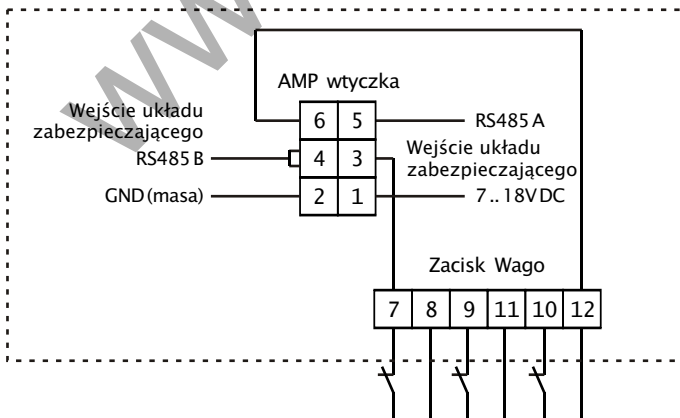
AMP wtyczka

Wejście układu zabezpieczającego

6 5

RS485 A

RS485 B

4 3

Wejście układu zabezpieczającego

GND (masa)

2 1

7 .. 18V DC

Zacisk Wago

| 7 | 8 | 9 | 11 | 10 | 12 |
|---|---|---|---|---|---|